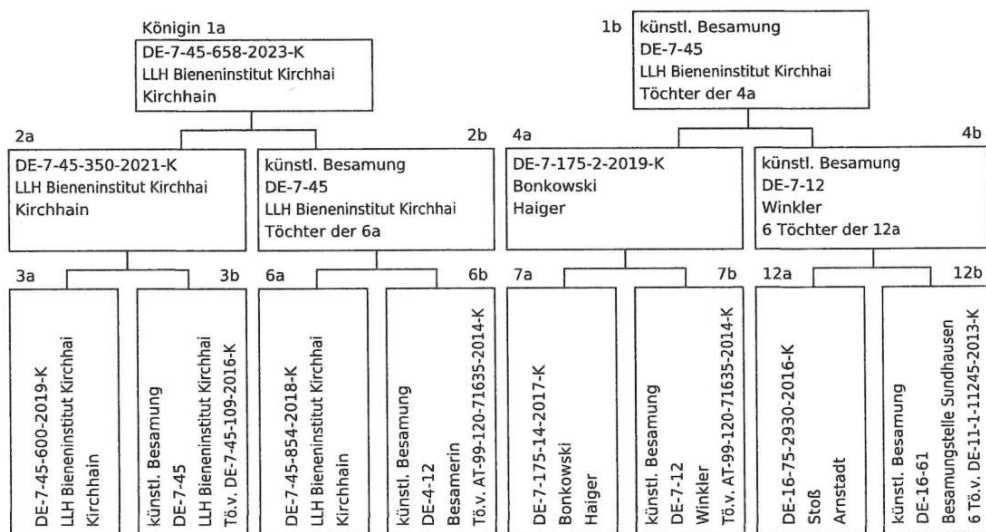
Königin 1a
DE-7-45-658-2023-K
LLH Bieneninstitut Kirchhai
Kirchhain

1b
künstl. Besamung
DE-7-45
LLH Bieneninstitut Kirchhai
Töchter der 4a

2a
DE-7-45-350-2021-K
LLH Bieneninstitut Kirchhai
Kirchhain

2b
künstl. Besamung
DE-7-45
LLH Bieneninstitut Kirchhai
Töchter der 6a

4a
DE-7-175-2-2019-K
Bonkowski
Haiger

4b
künstl. Besamung
DE-7-12
Winkler
6 Töchter der 12a

3a
DE-7-45-600-2019-K
LLH Bieneninstitut Kirchhai
Kirchhain

3b
künstl. Besamung
DE-7-45
LLH Bieneninstitut Kirchhai
Tö.v. DE-7-45-109-2016-K

6a
DE-7-45-854-2018-K
LLH Bieneninstitut Kirchhai
Kirchhain

6b
künstl. Besamung
DE-4-12
Besamerin
Tö.v. AT-99-120-71635-2014-K

7a
DE-7-175-14-2017-K
Bonkowski
Haiger

7b
künstl. Besamung
DE-7-12
Winkler
Tö.v. AT-99-120-71635-2014-K

12a
DE-16-75-2930-2016-K
Stoß
Arnstadt

12b
künstl. Besamung
DE-16-61
Besamungstelle Sundhausen
6 Tö.v. DE-11-1-11245-2013-K